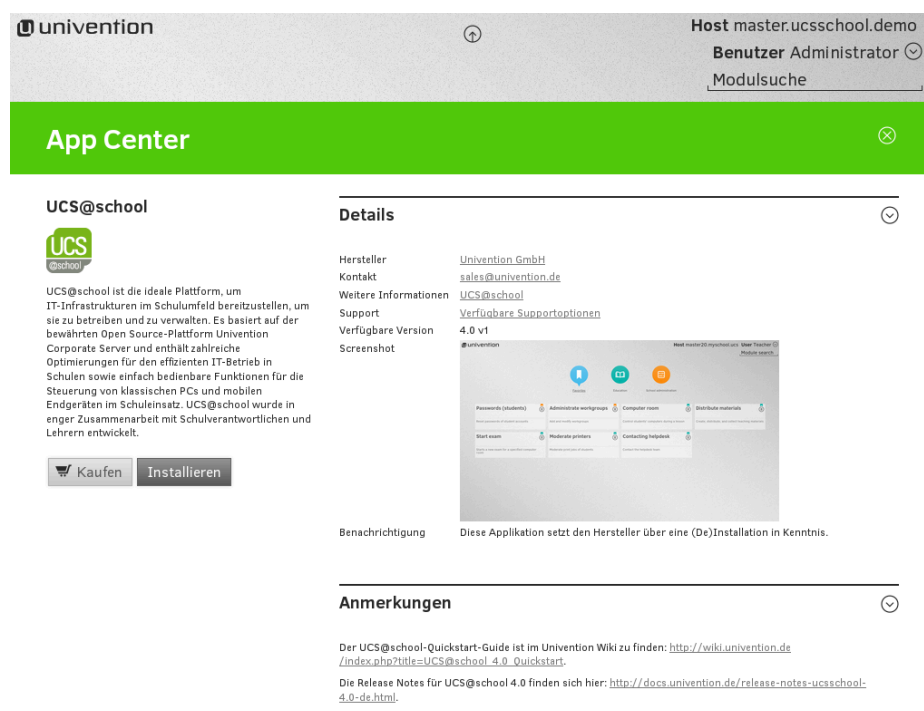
univention

Host master.ucsschool.demo
Benutzer Administrator
Modulsuche

App Center

UCS@school

UCS @school

UCS@school ist die ideale Plattform, um IT-Infrastrukturen im Schulumfeld bereitzustellen, um sie zu betreiben und zu verwalten. Es basiert auf der bewährten Open Source-Plattform Univention Corporate Server und enthält zahlreiche Optimierungen für den effizienten IT-Betrieb in Schulen sowie einfach bedienbare Funktionen für die Steuerung von klassischen PCs und mobilen Endgeräten im Schuleinsatz. UCS@school wurde in enger Zusammenarbeit mit Schulverantwortlichen und Lehrern entwickelt.

Kaufen
Installieren

Details

| | |
|---|---|
| Hersteller | Univention GmbH |
| Kontakt | sales@univention.de |
| Weitere Informationen | UCS@school |
| Support | Verfügbare Supportoptionen |
| Verfügbare Version | 4.0 v1 |
| Screenshot | |

univention
Host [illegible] User Teacher
Module search
Passwords (students)
Administrate workgroups
Computer room
Distribute materials
Start exam
Moderate printers
Contacting helpdesk

Benachrichtigung Diese Applikation setzt den Hersteller über eine (De)Installation in Kenntnis.

Anmerkungen

Der UCS@school-Quickstart-Guide ist im Univention Wiki zu finden: http://wiki.univention.de/index.php?title=UCS@school_4.0_Quickstart.

Die Release Notes für UCS@school 4.0 finden sich hier: http://docs.univention.de/release-notes-ucsschool-4.0-de.html.